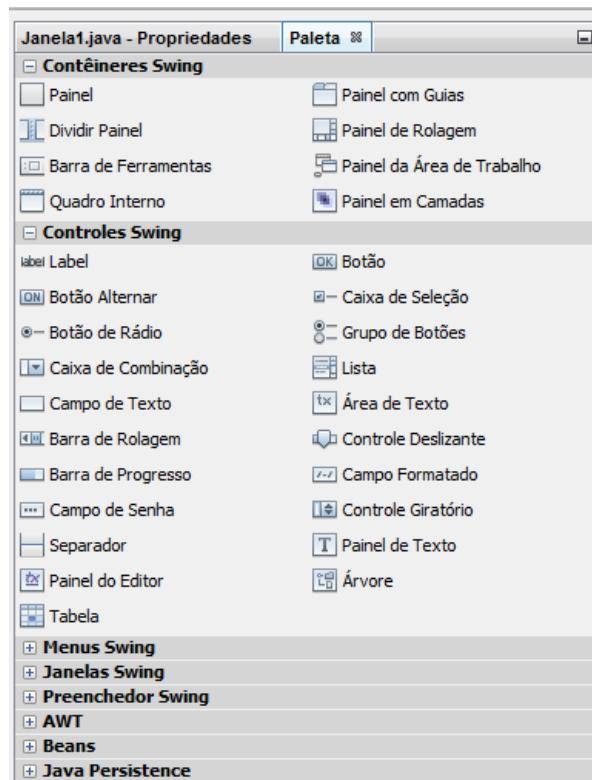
Janela1.java - Propriedades | Paleta

⊟ Contêineres Swing

Painel
Painel com Guias
Dividir Painel
Painel de Rolagem
Barra de Ferramentas
Painel da Área de Trabalho
Quadro Interno
Painel em Camadas

⊟ Controles Swing

label Label
OK Botão
ON Botão Alternar
Caixa de Seleção
Botão de Rádio
Grupo de Botões
Caixa de Combinação
Lista
Campo de Texto
tx Área de Texto
Barra de Rolagem
Controle Deslizante
Barra de Progresso
Campo Formatado
Campo de Senha
Controle Giratório
Separador
T Painel de Texto
Painel do Editor
Árvore
Tabela

⊞ Menus Swing
⊞ Janelas Swing
⊞ Preenchedor Swing
⊞ AWT
⊞ Beans
⊞ Java Persistence